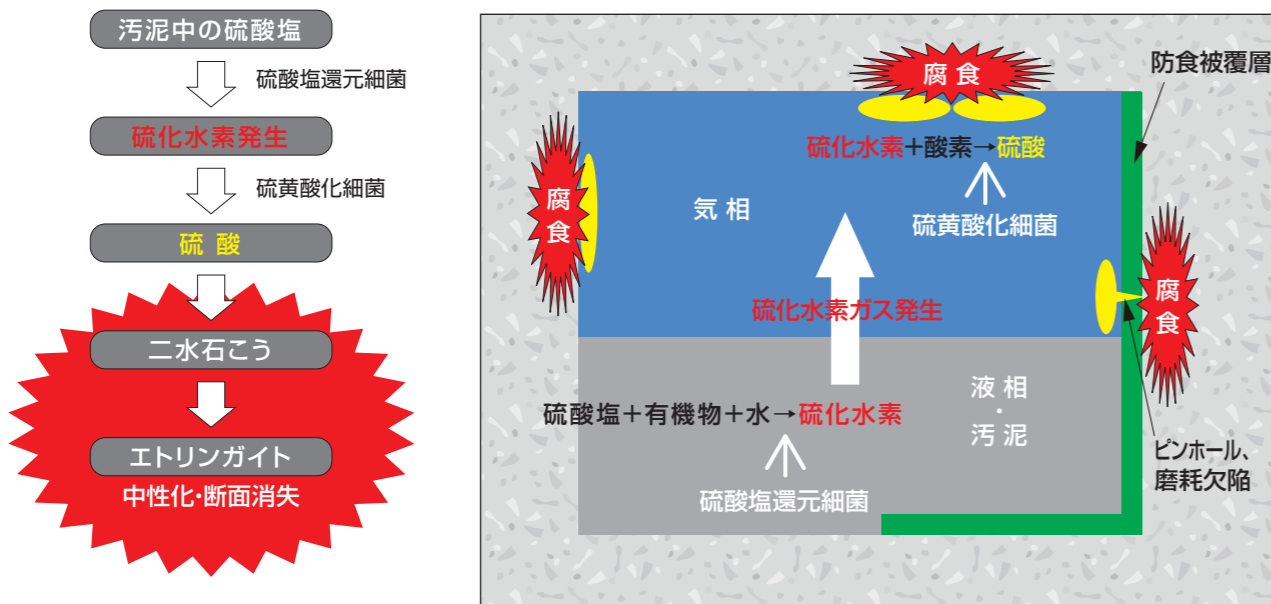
汚泥中の硫酸塩

硫酸塩還元細菌

硫化水素発生

硫黄酸化細菌

硫 酸

二水石こう

エトリンガイト

中性化・断面消失

腐食

防食被覆層

硫化水素+酸素→硫酸

腐食

気 相

硫黄酸化細菌

腐食

硫化水素ガス発生

液 相
・
汚 泥

硫酸塩+有機物+水→硫化水素

硫酸塩還元細菌

ピンホール、
磨耗欠陥